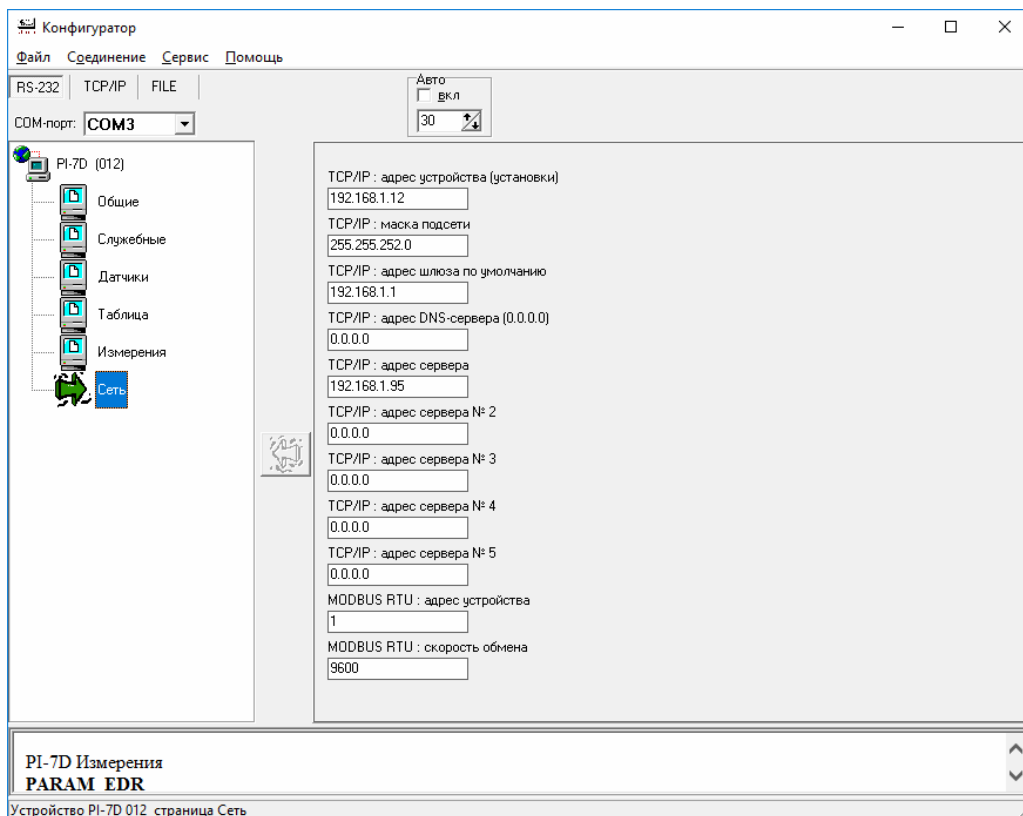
Конфигуратор

Файл Соединение Сервис Помощь

RS-232 TCP/IP FILE

Авто
вкл
30

COM-порт: COM3

PI-7D (012)
Общие
Служебные
Датчики
Таблица
Измерения
Сеть

TCP/IP : адрес устройства (установки)
192.168.1.12
TCP/IP : маска подсети
255.255.252.0
TCP/IP : адрес шлюза по умолчанию
192.168.1.1
TCP/IP : адрес DNS-сервера (0.0.0.0)
0.0.0.0
TCP/IP : адрес сервера
192.168.1.95
TCP/IP : адрес сервера № 2
0.0.0.0
TCP/IP : адрес сервера № 3
0.0.0.0
TCP/IP : адрес сервера № 4
0.0.0.0
TCP/IP : адрес сервера № 5
0.0.0.0
MODBUS RTU : адрес устройства
1
MODBUS RTU : скорость обмена
9600

PI-7D Измерения
PARAM EDR

Устройство PI-7D 012 страница Сеть